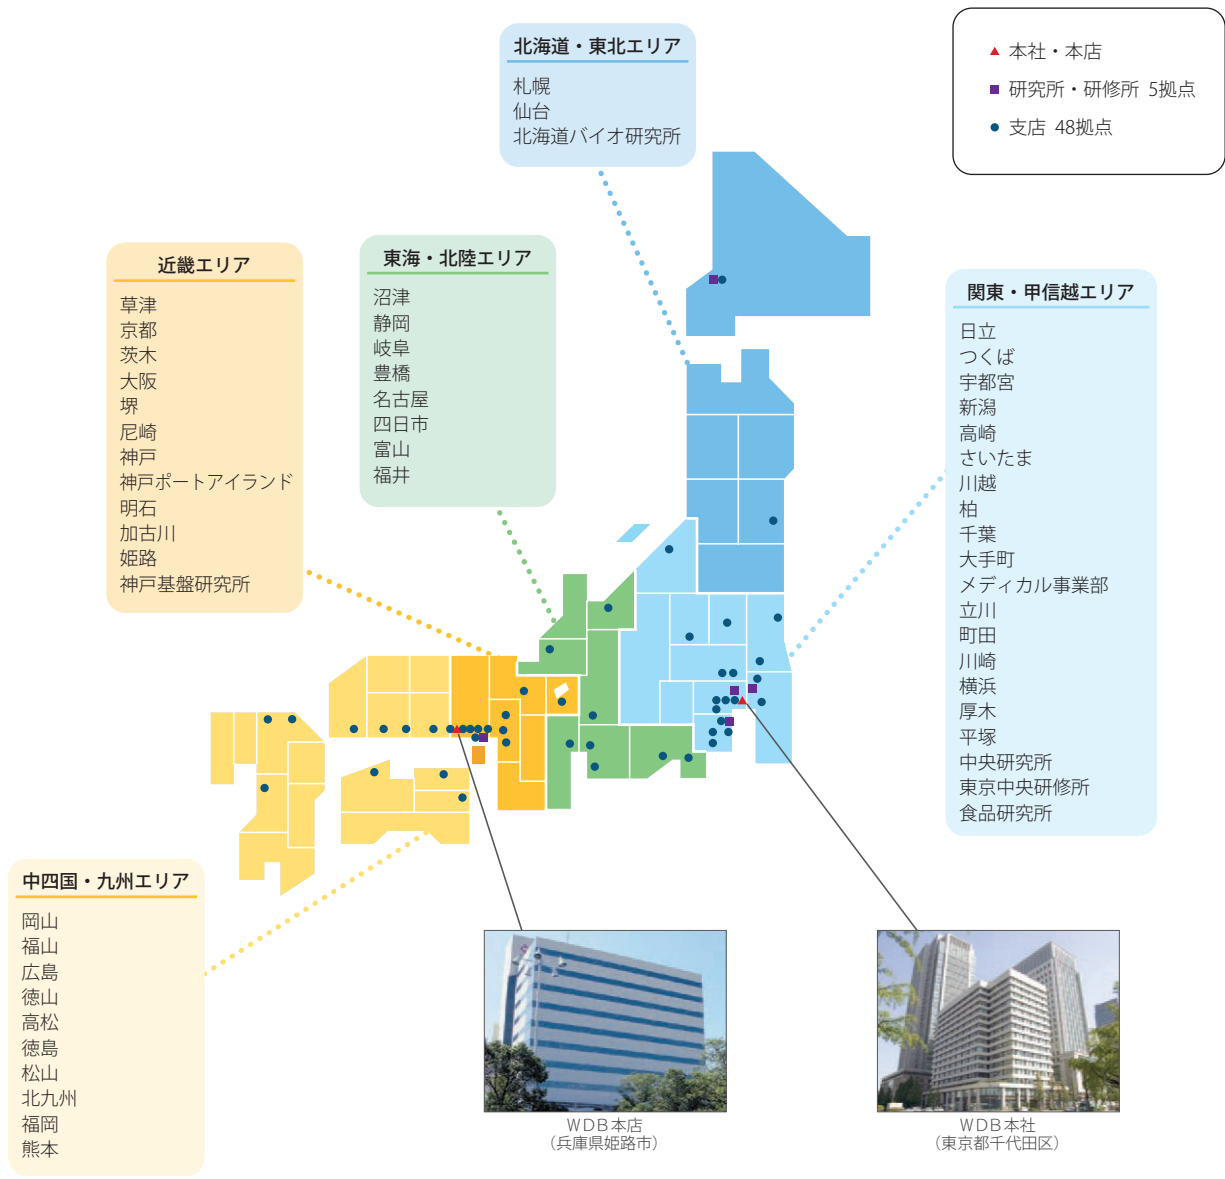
北海道・東北エリア
札幌
仙台
北海道バイオ研究所

本社・本店
研究所・研修所 5拠点
支店 48拠点

近畿エリア
草津
京都
茨木
大阪
堺
尼崎
神戸
神戸ポートアイランド
明石
加古川
姫路
神戸基盤研究所

東海・北陸エリア
沼津
静岡
岐阜
豊橋
名古屋
四日市
富山
福井

関東・甲信越エリア
日立
つくば
宇都宮
新潟
高崎
さいたま
川越
柏
千葉
大手町
メディカル事業部
立川
町田
川崎
横浜
厚木
平塚
中央研究所
東京中央研修所
食品研究所

中四国・九州エリア
岡山
福山
広島
徳山
高松
徳島
松山
北九州
福岡
熊本

WDB本店
（兵庫県姫路市）

WDB本社
（東京都千代田区）